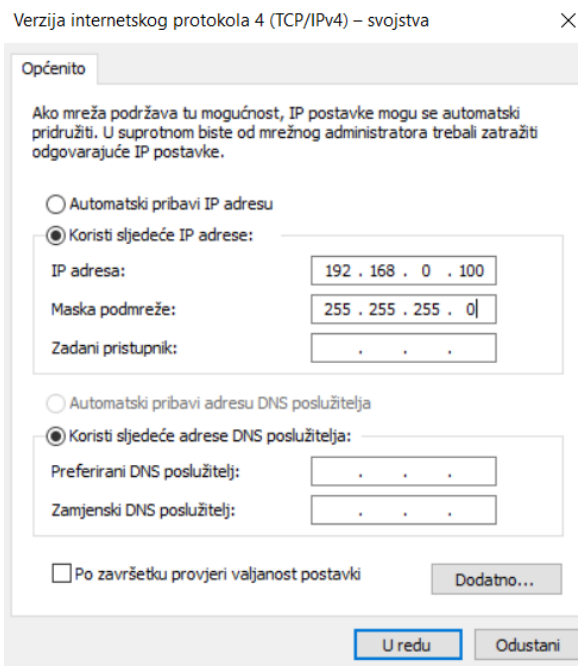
Verzija internetskog protokola 4 (TCP/IPv4) – svojstva

Općenito

Ako mreža podržava tu mogućnost, IP postavke mogu se automatski pridružiti. U suprotnom biste od mrežnog administratora trebali zatražiti odgovarajuće IP postavke.

Automatski pribavi IP adresu

Koristi sljedeće IP adrese:

IP adresa: 192 . 168 . 0 . 100

Maska podmreže: 255 . 255 . 255 . 0

Zadani pristupnik: . . .

Automatski pribavi adresu DNS poslužitelja

Koristi sljedeće adrese DNS poslužitelja:

Preferirani DNS poslužitelj: . . .

Zamjenski DNS poslužitelj: . . .

Po završetku provjeri valjanost postavki

Dodatno...

U redu

Odustani